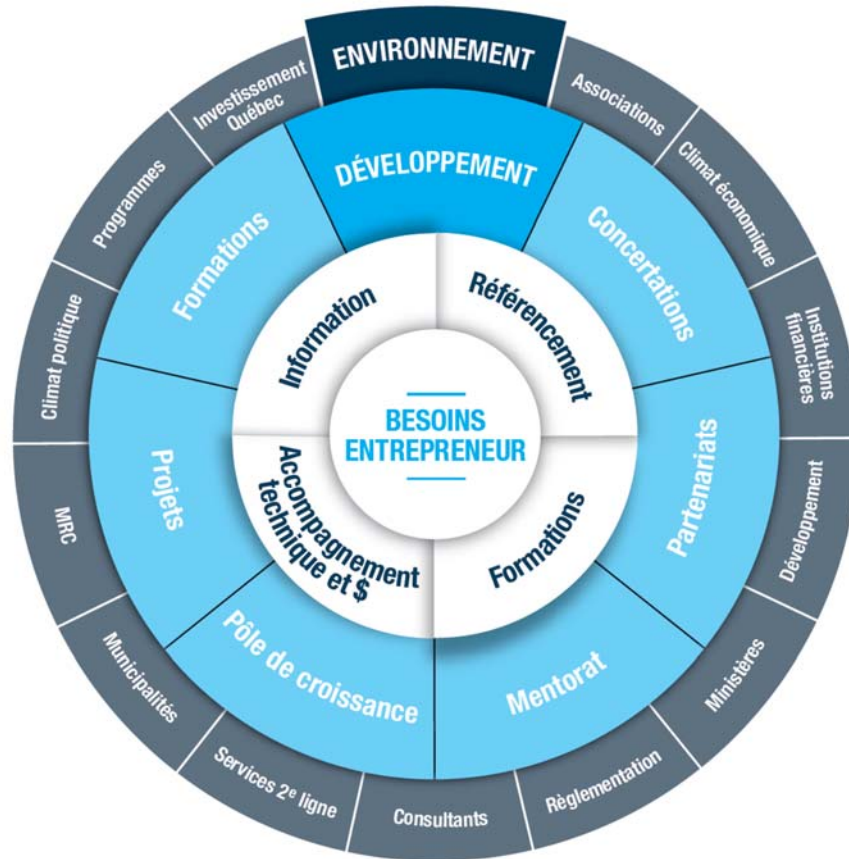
ENVIRONNEMENT
Associations
Climat économique
Institutions financières
Développement
Ministères
Réglementation
Consultants
Services 2e ligne
Municipalités
MRC
Climat politique
Programmes
Investissement Québec

DÉVELOPPEMENT
Concertations
Partenariats
Mentorat
Pôle de croissance
Projets
Formations

Information
Référencement
Formations
Accompagnement technique et $

BESOINS ENTREPRENEUR